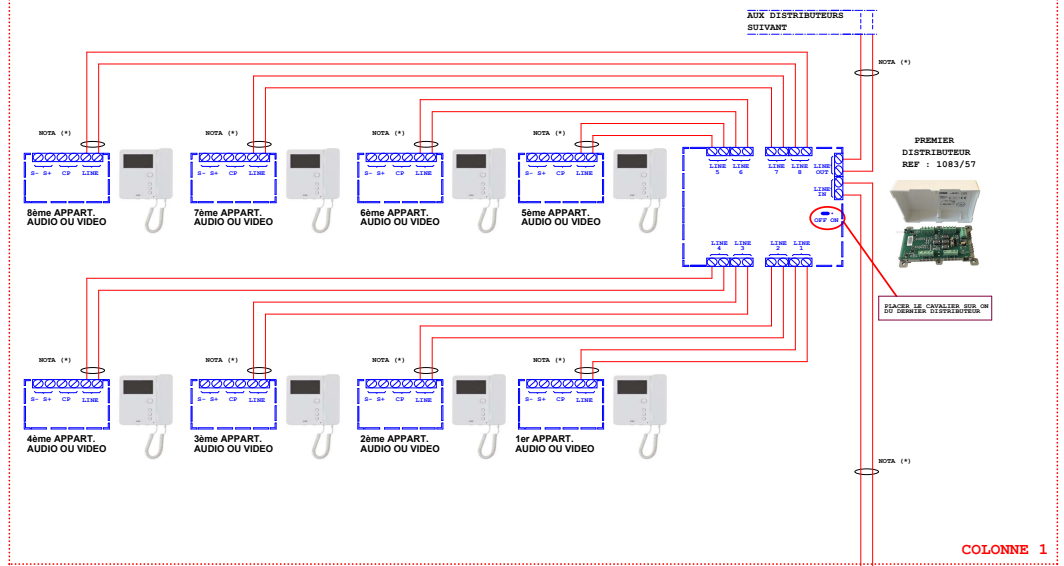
AUX DISTRIBUTEURS SUIVANT

NOTA (*)

NOTA (*)

S- S+ CP LINE

8ème APPART. AUDIO OU VIDEO

NOTA (*)

S- S+ CP LINE

7ème APPART. AUDIO OU VIDEO

NOTA (*)

S- S+ CP LINE

6ème APPART. AUDIO OU VIDEO

NOTA (*)

S- S+ CP LINE

5ème APPART. AUDIO OU VIDEO

LINE 5 LINE 6 LINE 7 LINE 8 LINE OUT LINE IN

OFF ON

LINE 4 LINE 3 LINE 2 LINE 1

PREMIER DISTRIBUTEUR REF : 1083/57

PLACER LE CAVALIER SUR ON DU DERNIER DISTRIBUTEUR

NOTA (*)

S- S+ CP LINE

4ème APPART. AUDIO OU VIDEO

NOTA (*)

S- S+ CP LINE

3ème APPART. AUDIO OU VIDEO

NOTA (*)

S- S+ CP LINE

2ème APPART. AUDIO OU VIDEO

NOTA (*)

S- S+ CP LINE

1er APPART. AUDIO OU VIDEO

NOTA (*)

COLONNE 1